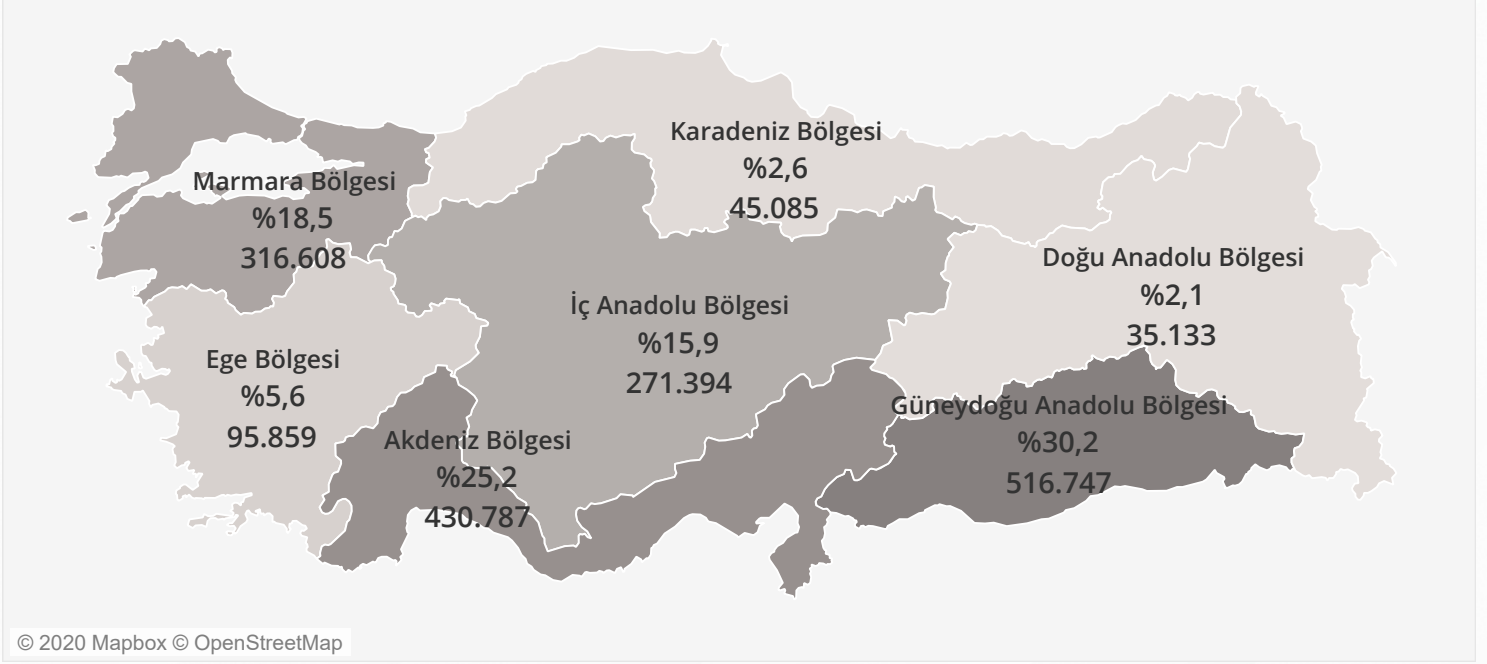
Karadeniz Bölgesi
%2,6
45.085

Marmara Bölgesi
%18,5
316.608

Doğu Anadolu Bölgesi
%2,1
35.133

İç Anadolu Bölgesi
%15,9
271.394

Ege Bölgesi
%5,6
95.859

Güneydoğu Anadolu Bölgesi
%30,2
516.747

Akdeniz Bölgesi
%25,2
430.787

© 2020 Mapbox © OpenStreetMap